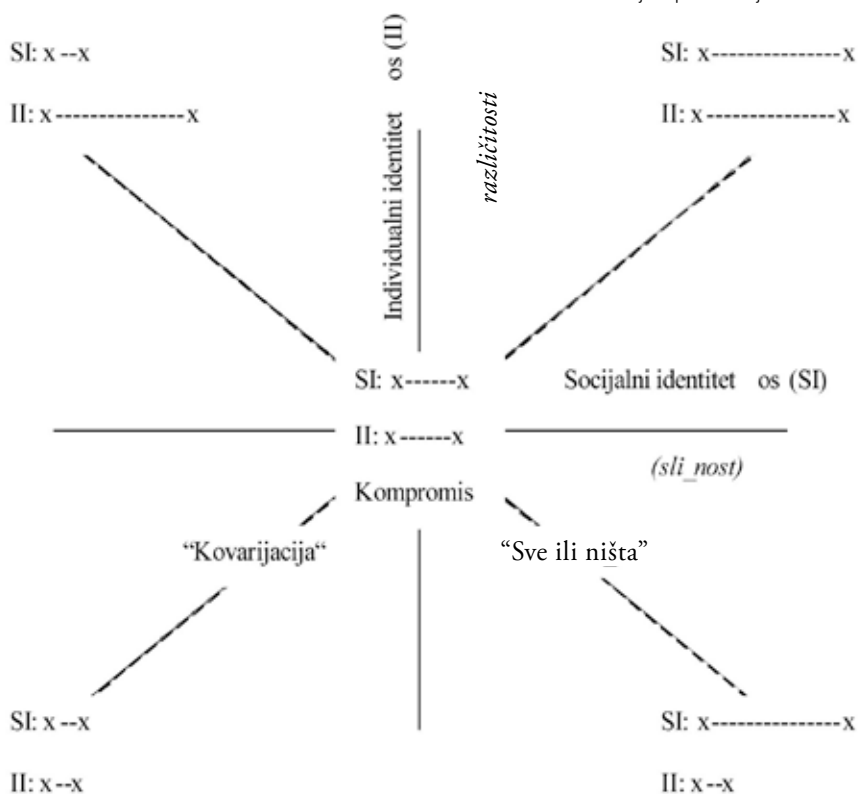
SI: x --x

II: x ---------------x

Individualni identitet os (II)

različitosti

SI: x---------------x

II: x---------------x

SI: x------x

II: x------x

Kompromis

Socijalni identitet os (SI)

(sli_nost)

"Kovarijacija"

"Sve ili ništa"

SI: x --x

II: x --x

SI: x---------------x

II: x --x